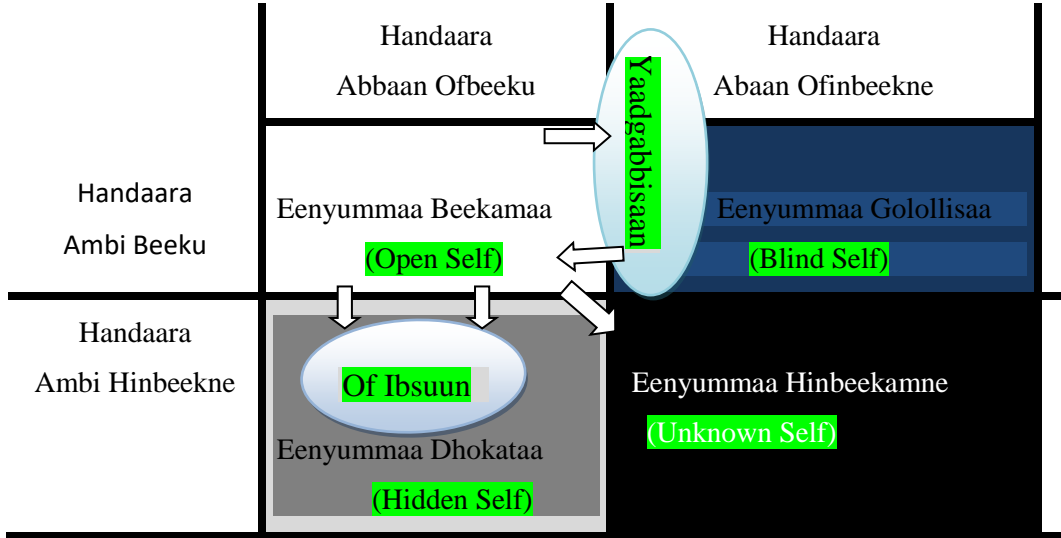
| | Handaara Abbaan Ofbeeku | Handaara Abaan Ofinbeekne |
|---|---|---|
| Handaara Ambi Beeku | Eenyummaa Beekamaa (Open Self) | Eenyummaa Golollisaa (Blind Self) |
| Handaara Ambi Hinbeekne | Of Ibsuun Eenyummaa Dhokataa (Hidden Self) | Eenyummaa Hinbeekamne (Unknown Self) |

Yaadgabbisaan